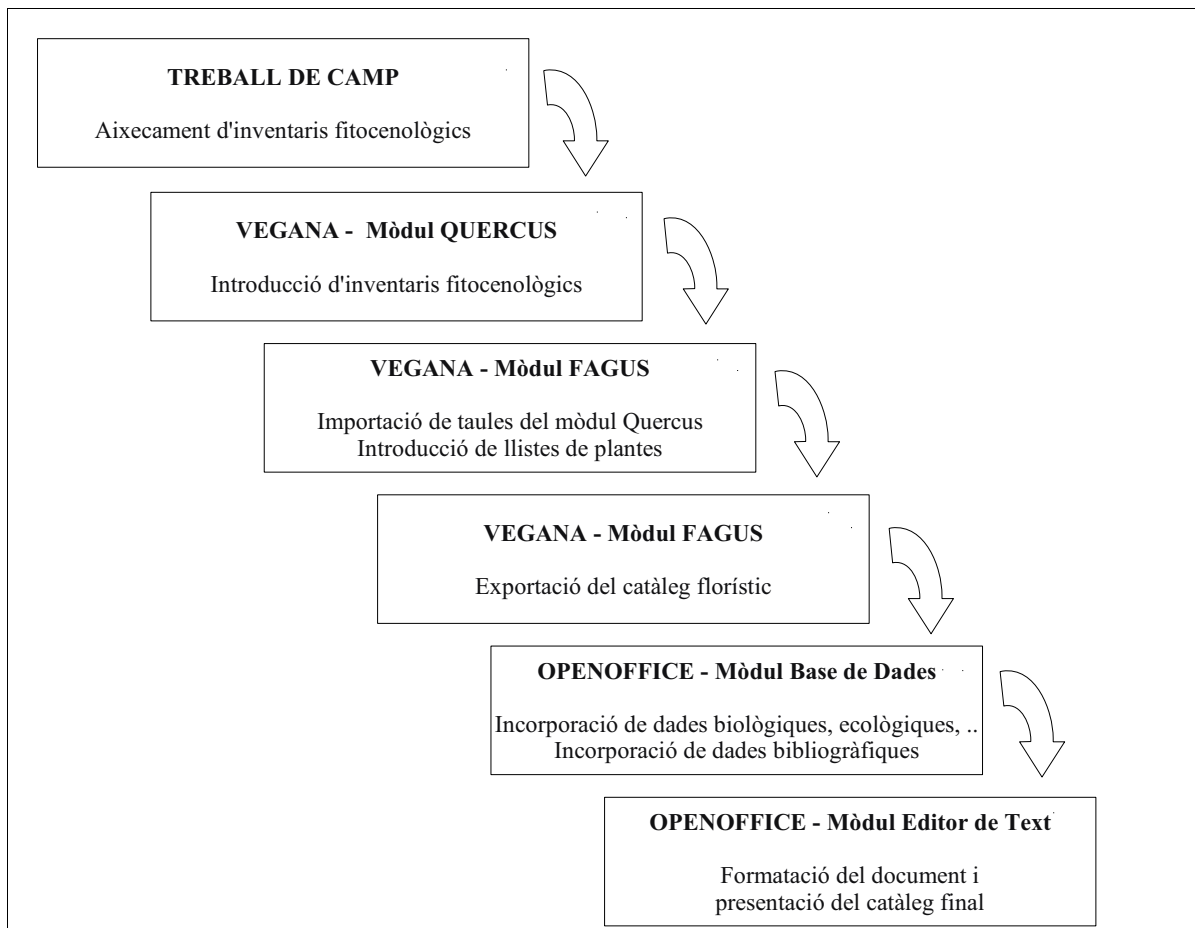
TREBALL DE CAMP

Aixecament d'inventaris fitocenològics

VEGANA - Mòdul QUERCUS

Introducció d'inventaris fitocenològics

VEGANA - Mòdul FAGUS

Importació de taules del mòdul Quercus
Introducció de llistes de plantes

VEGANA - Mòdul FAGUS

Exportació del catàleg florístic

OPENOFFICE - Mòdul Base de Dades

Incorporació de dades biològiques, ecològiques, ..
Incorporació de dades bibliogràfiques

OPENOFFICE - Mòdul Editor de Text

Formatació del document i
presentació del catàleg final